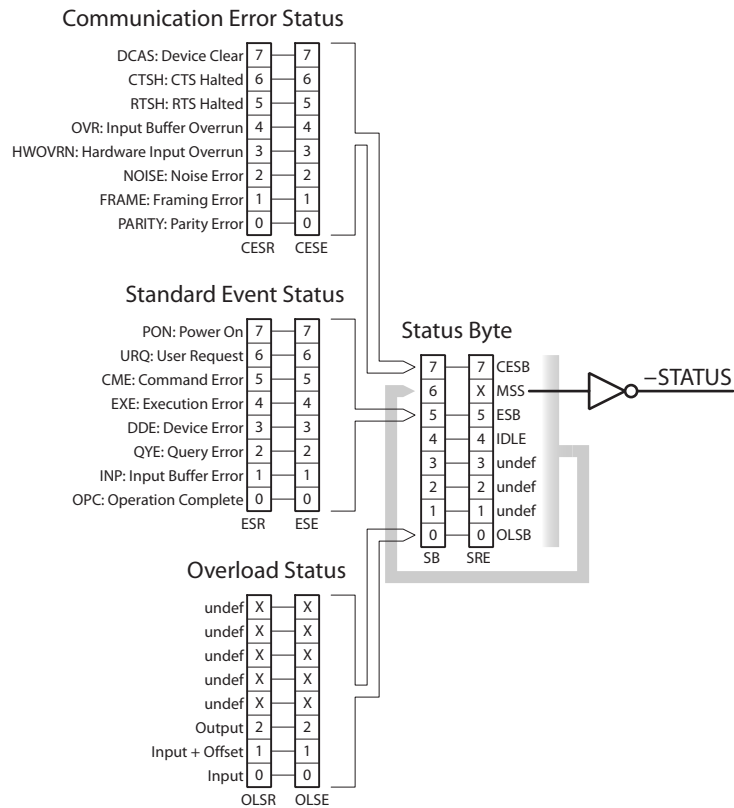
Communication Error Status

| | CESR | CESE |
|---|---|---|
| DCAS: Device Clear | 7 | 7 |
| CTSH: CTS Halted | 6 | 6 |
| RTSH: RTS Halted | 5 | 5 |
| OVR: Input Buffer Overrun | 4 | 4 |
| HWOVRN: Hardware Input Overrun | 3 | 3 |
| NOISE: Noise Error | 2 | 2 |
| FRAME: Framing Error | 1 | 1 |
| PARITY: Parity Error | 0 | 0 |

Standard Event Status

| | ESR | ESE |
|---|---|---|
| PON: Power On | 7 | 7 |
| URQ: User Request | 6 | 6 |
| CME: Command Error | 5 | 5 |
| EXE: Execution Error | 4 | 4 |
| DDE: Device Error | 3 | 3 |
| QYE: Query Error | 2 | 2 |
| INP: Input Buffer Error | 1 | 1 |
| OPC: Operation Complete | 0 | 0 |

Status Byte

| SB | SRE | |
|---|---|---|
| 7 | 7 | CESB |
| 6 | X | MSS |
| 5 | 5 | ESB |
| 4 | 4 | IDLE |
| 3 | 3 | undef |
| 2 | 2 | undef |
| 1 | 1 | undef |
| 0 | 0 | OLSB |

–STATUS

Overload Status

| | OLSR | OLSE |
|---|---|---|
| undef | X | X |
| undef | X | X |
| undef | X | X |
| undef | X | X |
| undef | X | X |
| Output | 2 | 2 |
| Input + Offset | 1 | 1 |
| Input | 0 | 0 |